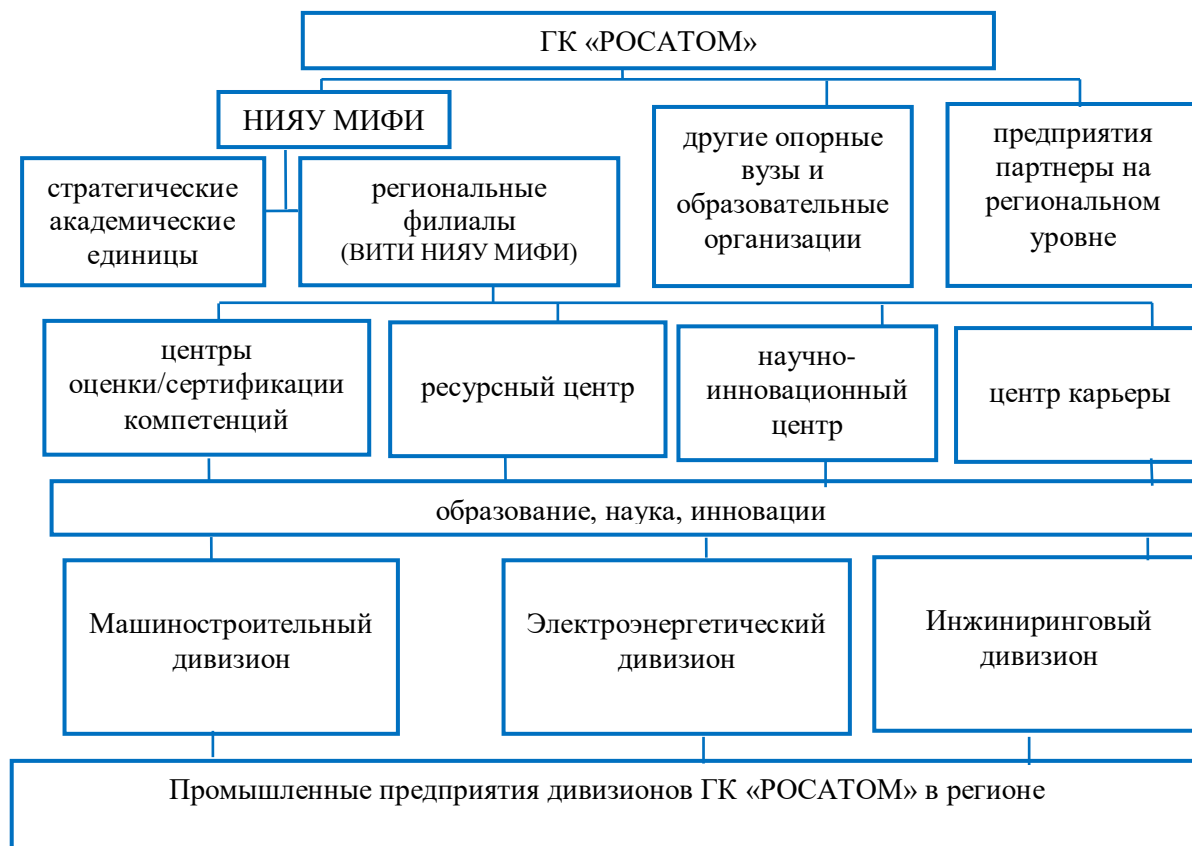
ГК «РОСАТОМ»

НИЯУ МИФИ

другие опорные вузы и образовательные организации

предприятия партнеры на региональном уровне

стратегические академические единицы

региональные филиалы (ВИТИ НИЯУ МИФИ)

центры оценки/сертификации компетенций

ресурсный центр

научно-инновационный центр

центр карьеры

образование, наука, инновации

Машиностроительный дивизион

Электроэнергетический дивизион

Инжиниринговый дивизион

Промышленные предприятия дивизионов ГК «РОСАТОМ» в регионе